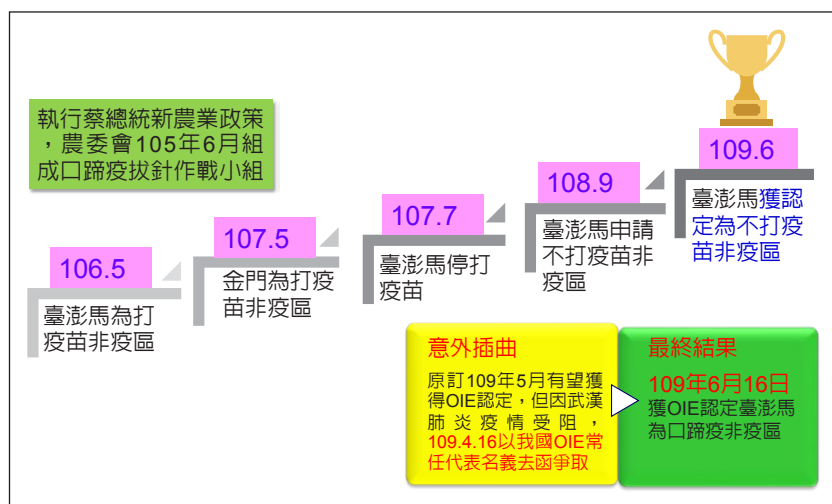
執行蔡總統新農業政策，農委會105年6月組成口蹄疫拔針作戰小組

106.5

臺澎馬為打疫苗非疫區

107.5

金門為打疫苗非疫區

107.7

臺澎馬停打疫苗

108.9

臺澎馬申請不打疫苗非疫區

109.6

臺澎馬獲認定為不打疫苗非疫區

意外插曲

原訂109年5月有望獲得OIE認定，但因武漢肺炎疫情受阻，109.4.16以我國OIE常任代表名義去函爭取

最終結果

109年6月16日獲OIE認定臺澎馬為口蹄疫非疫區